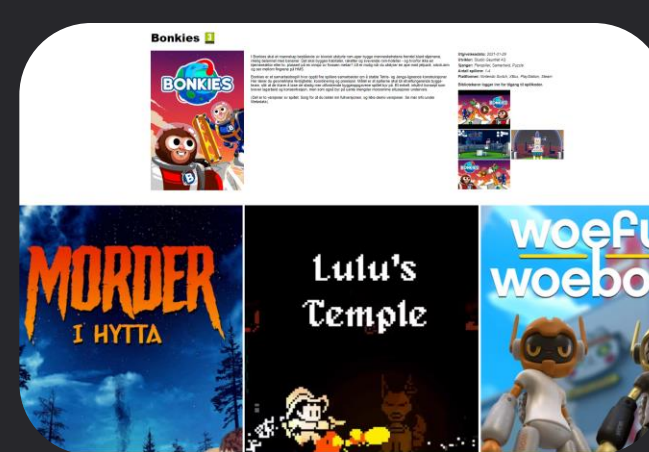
Bonkies

BONKIES

Utgivelsesdato: 2021-01-20
Utvikler: Studio Gauntlet AS
Sjanger: Plattformer, Samarbeid, Puzzle
Antall spillere: 1-4
Plattformer: Nintendo Switch, XBox, PlayStation, Steam

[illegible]

MORDER
I HYTTA

Lulu's
Temple

woefu
woebo